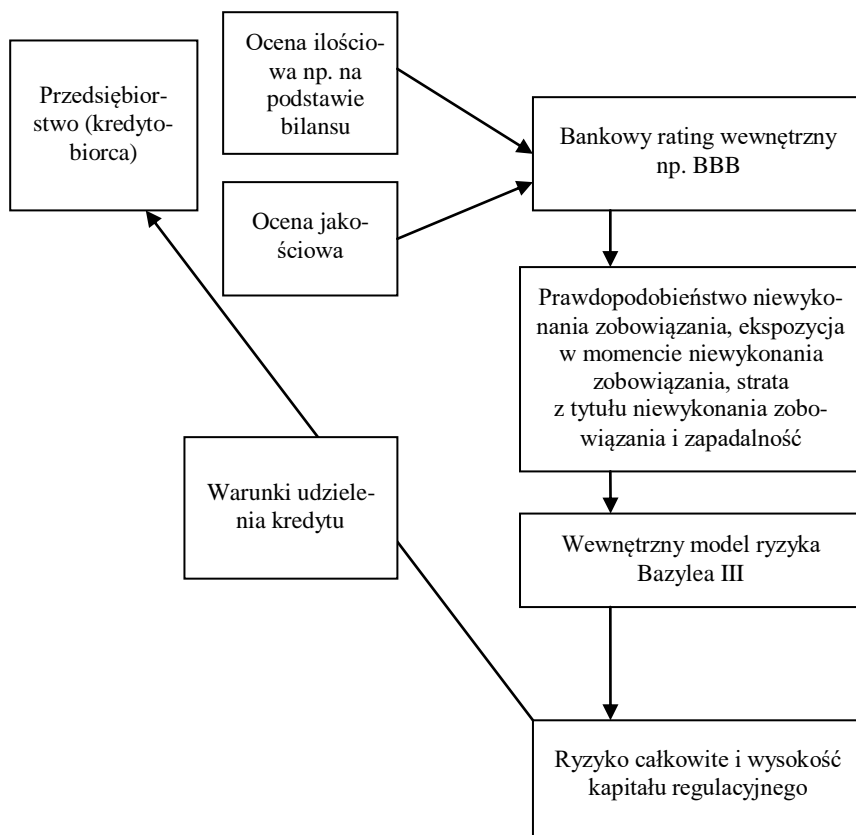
Przedsiębiorstwo (kredytobiorca)

Ocena ilościowa np. na podstawie bilansu

Ocena jakościowa

Bankowy rating wewnętrzny np. BBB

Prawdopodobieństwo niewykonania zobowiązania, ekspozycja w momencie niewykonania zobowiązania, strata z tytułu niewykonania zobowiązania i zapadalność

Warunki udzielenia kredytu

Wewnętrzny model ryzyka Bazylea III

Ryzyko całkowite i wysokość kapitału regulacyjnego